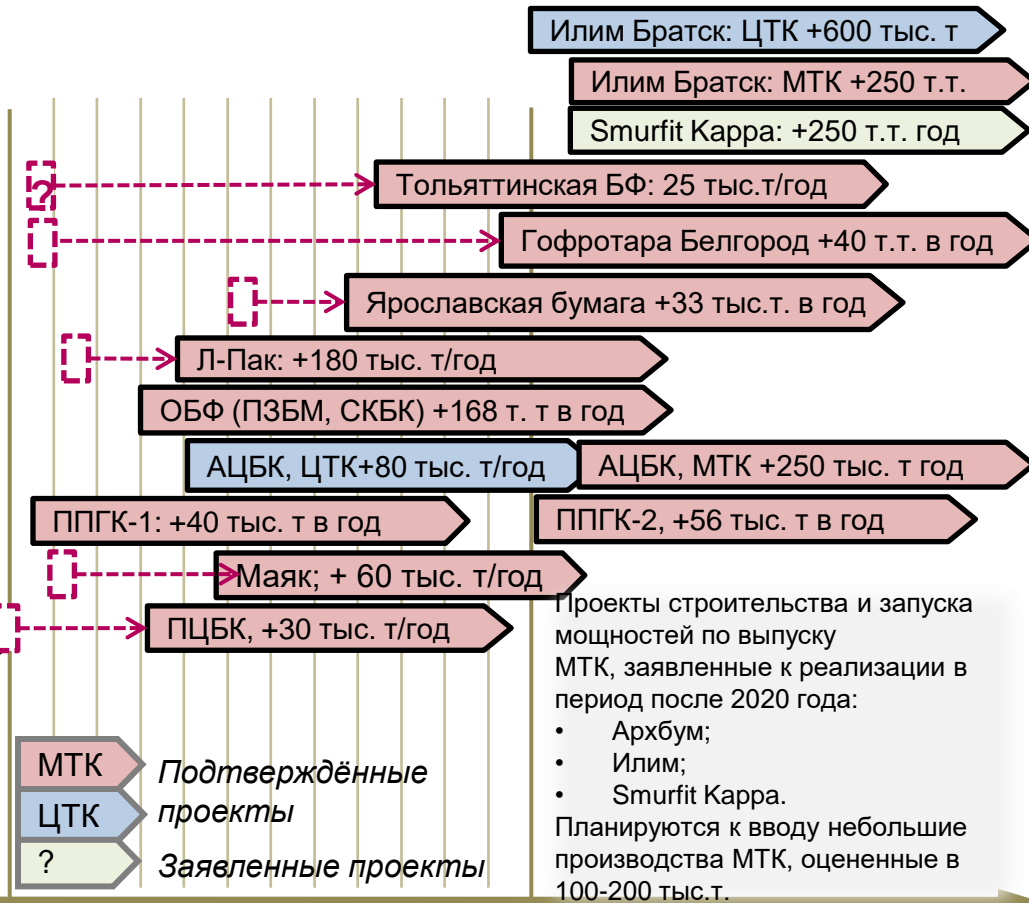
Илим Братск: ЦТК +600 тыс. т

Илим Братск: МТК +250 т.т.

Smurfit Kappa: +250 т.т. год

?

Тольяттинская БФ: 25 тыс.т/год

Гофротара Белгород +40 т.т. в год

Ярославская бумага +33 тыс.т. в год

Л-Пак: +180 тыс. т/год

ОБФ (ПЗБМ, СКБК) +168 т. т в год

АЦБК, ЦТК+80 тыс. т/год

АЦБК, МТК +250 тыс. т год

ППГК-1: +40 тыс. т в год

ППГК-2, +56 тыс. т в год

Маяк; + 60 тыс. т/год

ПЦБК, +30 тыс. т/год

Проекты строительства и запуска мощностей по выпуску МТК, заявленные к реализации в период после 2020 года:
• Архбум;
• Илим;
• Smurfit Kappa.
Планируются к вводу небольшие производства МТК, оцененные в 100-200 тыс.т.

МТК

ЦТК

Подтверждённые проекты

?

Заявленные проекты